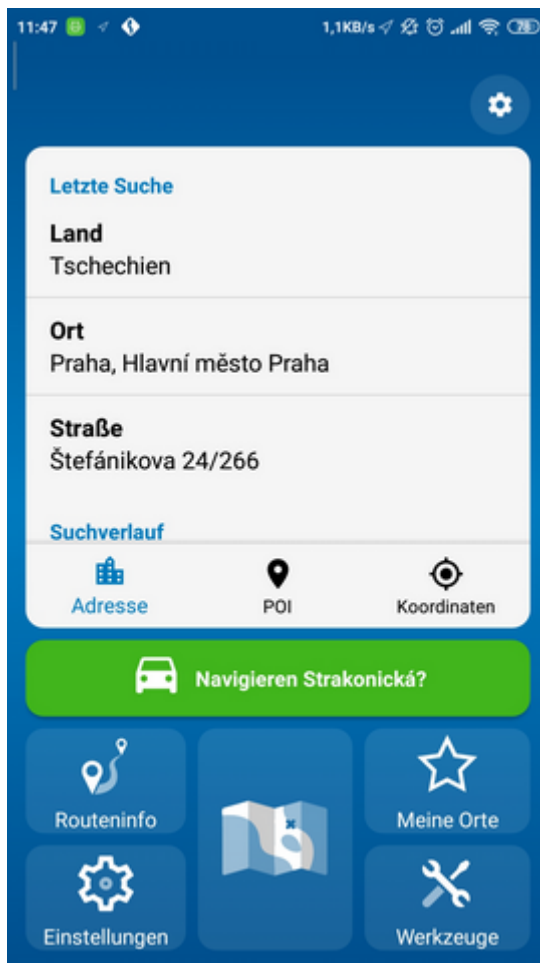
11:47 1,1KB/s 78

Letzte Suche

Land
Tschechien

Ort
Praha, Hlavní město Praha

Straße
Štefánikova 24/266

Suchverlauf

Adresse POI Koordinaten

Navigieren Strakonická?

Routeninfo

Meine Orte

Einstellungen

Werkzeuge